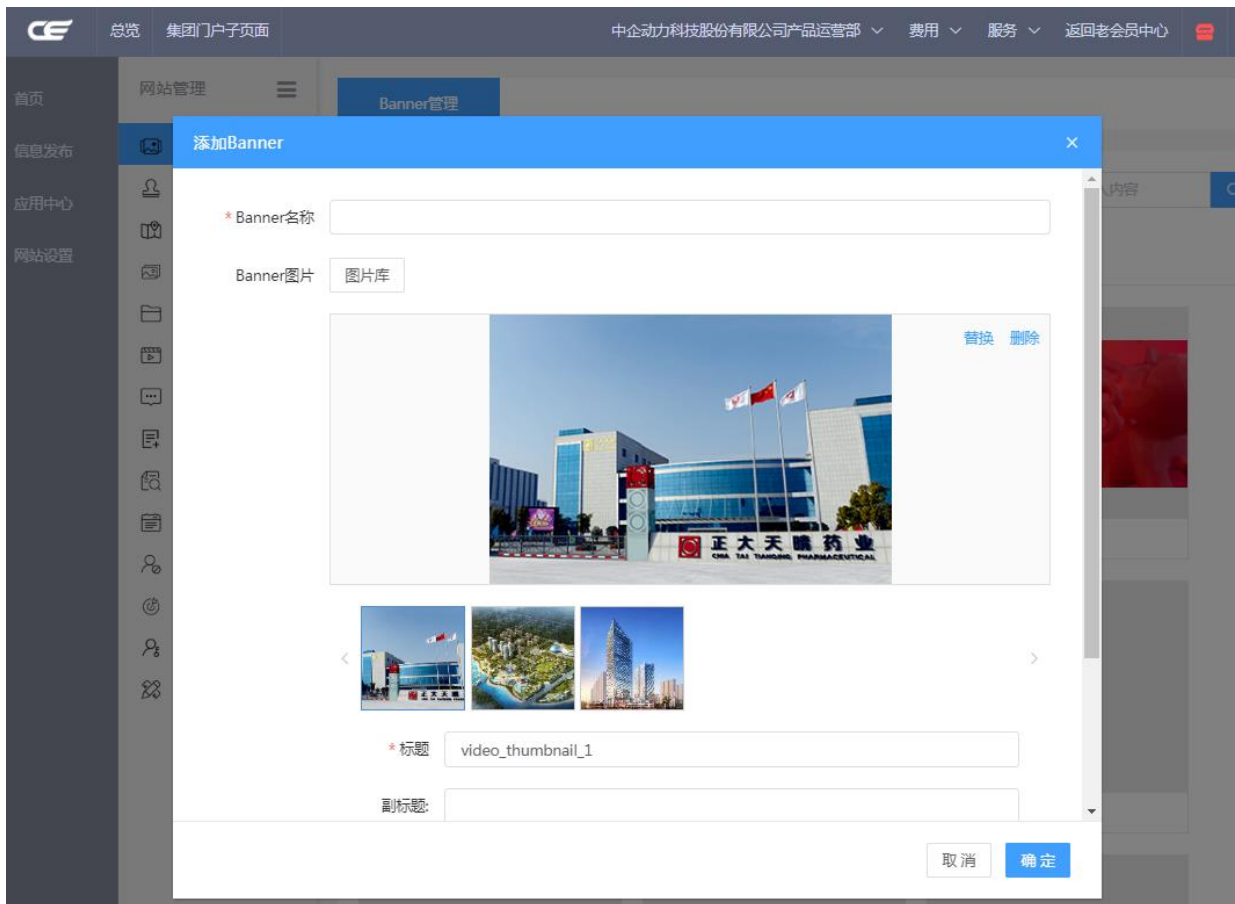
CE 总览 集团门户子页面 中企动力科技股份有限公司产品运营部 费用 服务 返回老会员中心

首页
信息发布
应用中心
网站设置

网站管理

Banner管理

添加Banner ×

入内容

* Banner名称

Banner图片 图片库

替换 删除

正大天晴药业
CHIA TAI TIANQING PHARMACEUTICAL

* 标题 video_thumbnail_1

副标题:

取消 确定